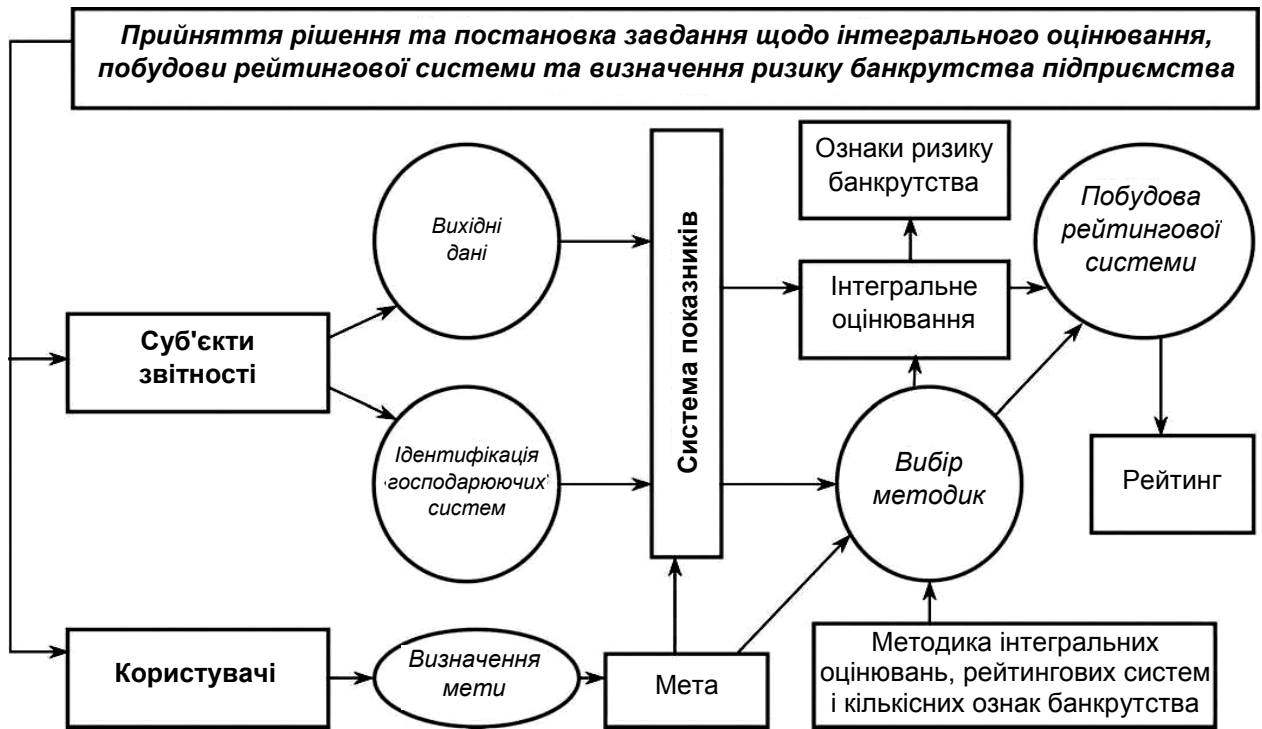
Прийняття рішення та постановка завдання щодо інтегрального оцінювання, побудови рейтингової системи та визначення ризику банкрутства підприємства

Ознаки ризику банкрутства

Побудова рейтингової системи

Вихідні дані

Система показників

Інтегральне оцінювання

Суб'єкти звітності

Ідентифікація господарюючих систем

Вибір методик

Рейтинг

Користувачі

Визначення мети

Мета

Методика інтегральних оцінювань, рейтингових систем і кількісних ознак банкрутства